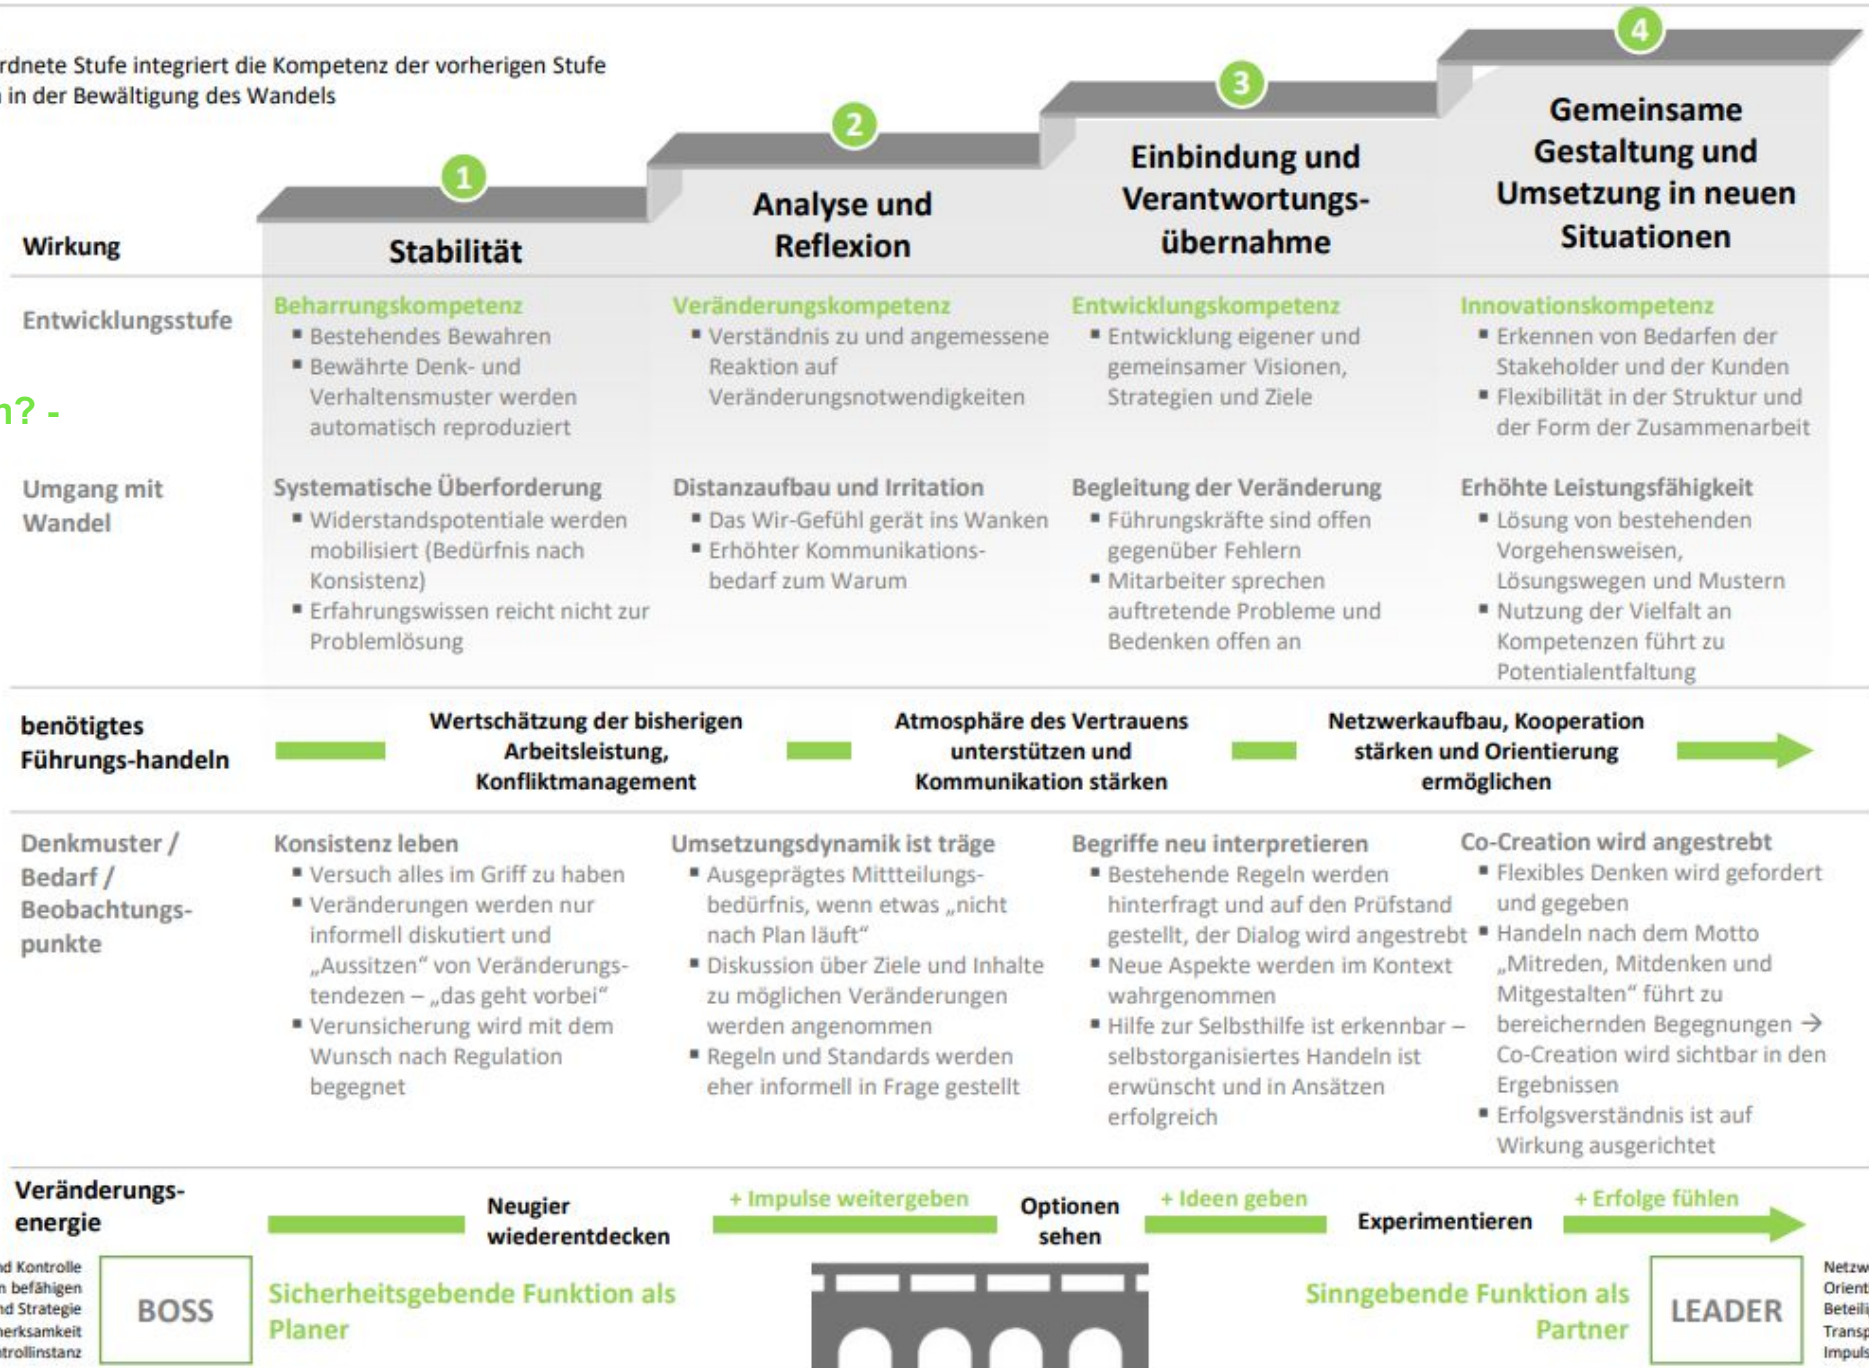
rdnete Stufe integriert die Kompetenz der vorherigen Stufe
in der Bewältigung des Wandels

4
3
2
1

Wirkung

Stabilität

Analyse und Reflexion

Einbindung und Verantwortungsübernahme

Gemeinsame Gestaltung und Umsetzung in neuen Situationen

Entwicklungsstufe

n? -

Beharrungskompetenz
▪ Bestehendes Bewahren
▪ Bewährte Denk- und Verhaltensmuster werden automatisch reproduziert

Veränderungskompetenz
▪ Verständnis zu und angemessene Reaktion auf Veränderungsnotwendigkeiten

Entwicklungskompetenz
▪ Entwicklung eigener und gemeinsamer Visionen, Strategien und Ziele

Innovationskompetenz
▪ Erkennen von Bedarfen der Stakeholder und der Kunden
▪ Flexibilität in der Struktur und der Form der Zusammenarbeit

Umgang mit Wandel

Systematische Überforderung
▪ Widerstandspotentiale werden mobilisiert (Bedürfnis nach Konsistenz)
▪ Erfahrungswissen reicht nicht zur Problemlösung

Distanzaufbau und Irritation
▪ Das Wir-Gefühl gerät ins Wanken
▪ Erhöhter Kommunikationsbedarf zum Warum

Begleitung der Veränderung
▪ Führungskräfte sind offen gegenüber Fehlern
▪ Mitarbeiter sprechen auftretende Probleme und Bedenken offen an

Erhöhte Leistungsfähigkeit
▪ Lösung von bestehenden Vorgehensweisen, Lösungswegen und Mustern
▪ Nutzung der Vielfalt an Kompetenzen führt zu Potentialentfaltung

benötigtes Führungs-handeln

Wertschätzung der bisherigen Arbeitsleistung, Konfliktmanagement

Atmosphäre des Vertrauens unterstützen und Kommunikation stärken

Netzwerkaufbau, Kooperation stärken und Orientierung ermöglichen

Denkmuster / Bedarf / Beobachtungspunkte

Konsistenz leben
▪ Versuch alles im Griff zu haben
▪ Veränderungen werden nur informell diskutiert und „Aussitzen" von Veränderungstendezen – „das geht vorbei"
▪ Verunsicherung wird mit dem Wunsch nach Regulation begegnet

Umsetzungsdynamik ist träge
▪ Ausgeprägtes Mittteilungsbedürfnis, wenn etwas „nicht nach Plan läuft"
▪ Diskussion über Ziele und Inhalte zu möglichen Veränderungen werden angenommen
▪ Regeln und Standards werden eher informell in Frage gestellt

Begriffe neu interpretieren
▪ Bestehende Regeln werden hinterfragt und auf den Prüfstand gestellt, der Dialog wird angestrebt
▪ Neue Aspekte werden im Kontext wahrgenommen
▪ Hilfe zur Selbsthilfe ist erkennbar – selbstorganisiertes Handeln ist erwünscht und in Ansätzen erfolgreich

Co-Creation wird angestrebt
▪ Flexibles Denken wird gefordert und gegeben
▪ Handeln nach dem Motto „Mitreden, Mitdenken und Mitgestalten" führt zu bereichernden Begegnungen → Co-Creation wird sichtbar in den Ergebnissen
▪ Erfolgsverständnis ist auf Wirkung ausgerichtet

Veränderungsenergie

Neugier wiederentdecken

+ Impulse weitergeben

Optionen sehen

+ Ideen geben

Experimentieren

+ Erfolge fühlen

nd Kontrolle
n befähigen
nd Strategie
erksamkeit
trollinstanz

BOSS

Sicherheitsgebende Funktion als Planer

Sinngebende Funktion als Partner

LEADER

Netzw
Orient
Beteili
Transp
Impuls